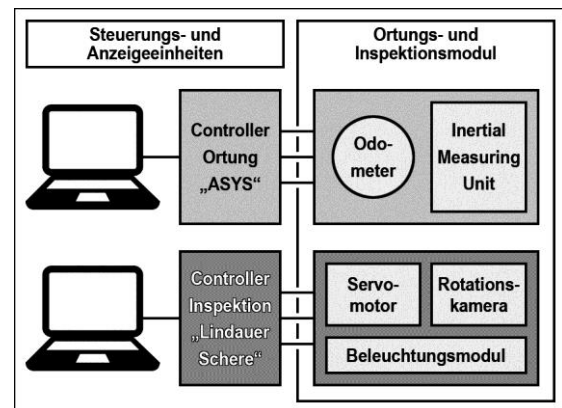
Steuerungs- und Anzeigeeinheiten

Ortungs- und Inspektionsmodul

Controller Ortung „ASYS“

Odometer

Inertial Measuring Unit

Controller Inspektion „Lindauer Schere“

Servomotor

Rotationskamera

Beleuchtungsmodul